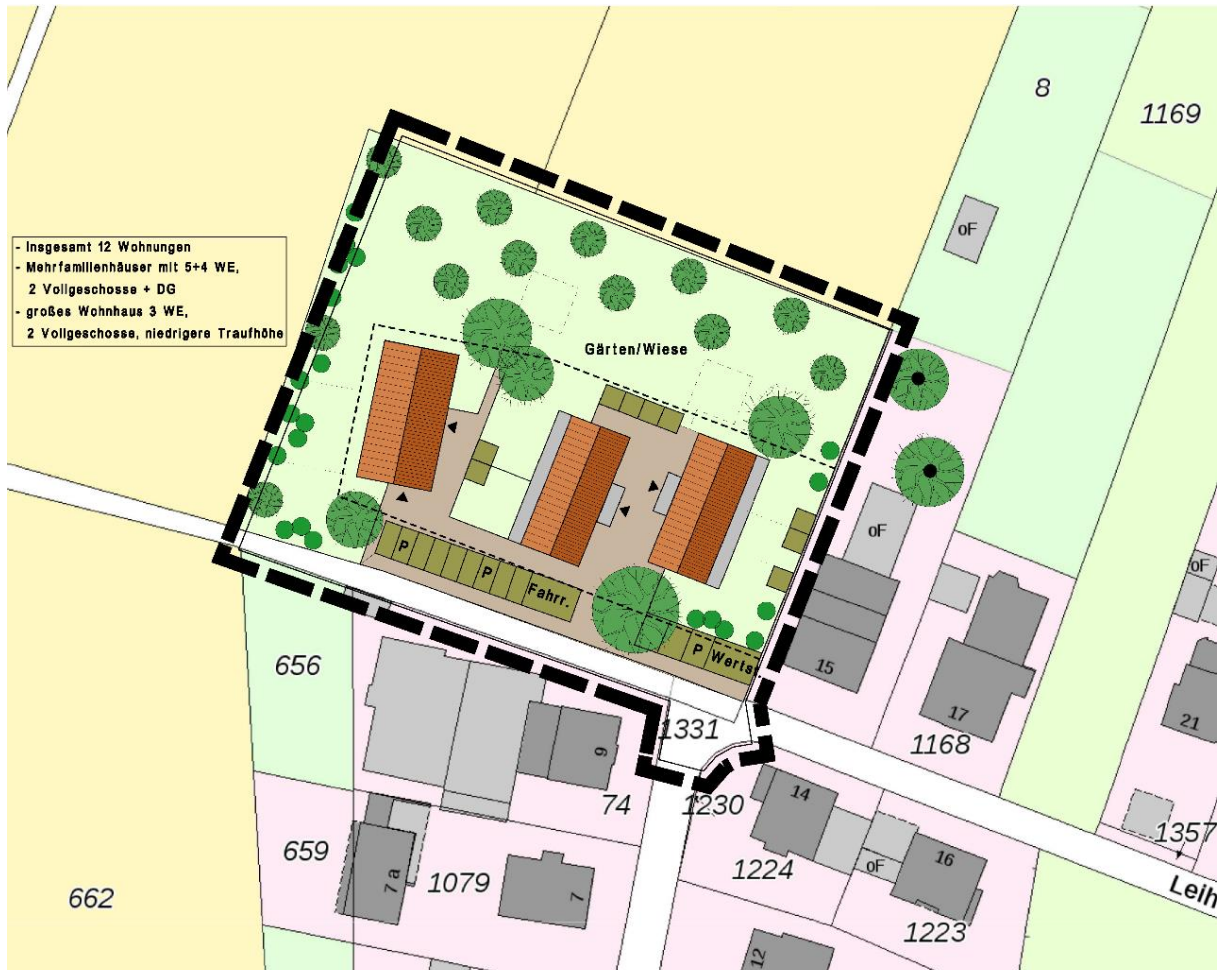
- Insgesamt 12 Wohnungen
- Mehrfamilienhäuser mit 5+4 WE,
2 Vollgeschosse + DG
- großes Wohnhaus 3 WE,
2 Vollgeschosse, niedrigere Traufhöhe

8
1169
oF
Gärten/Wiese
oF
P
P
Fahrr.
P
Werts
oF
15
17
21
656
1331
1168
9
74
1230
14
1357
659
7a
1079
7
1224
oF
16
662
Leih
1223
12